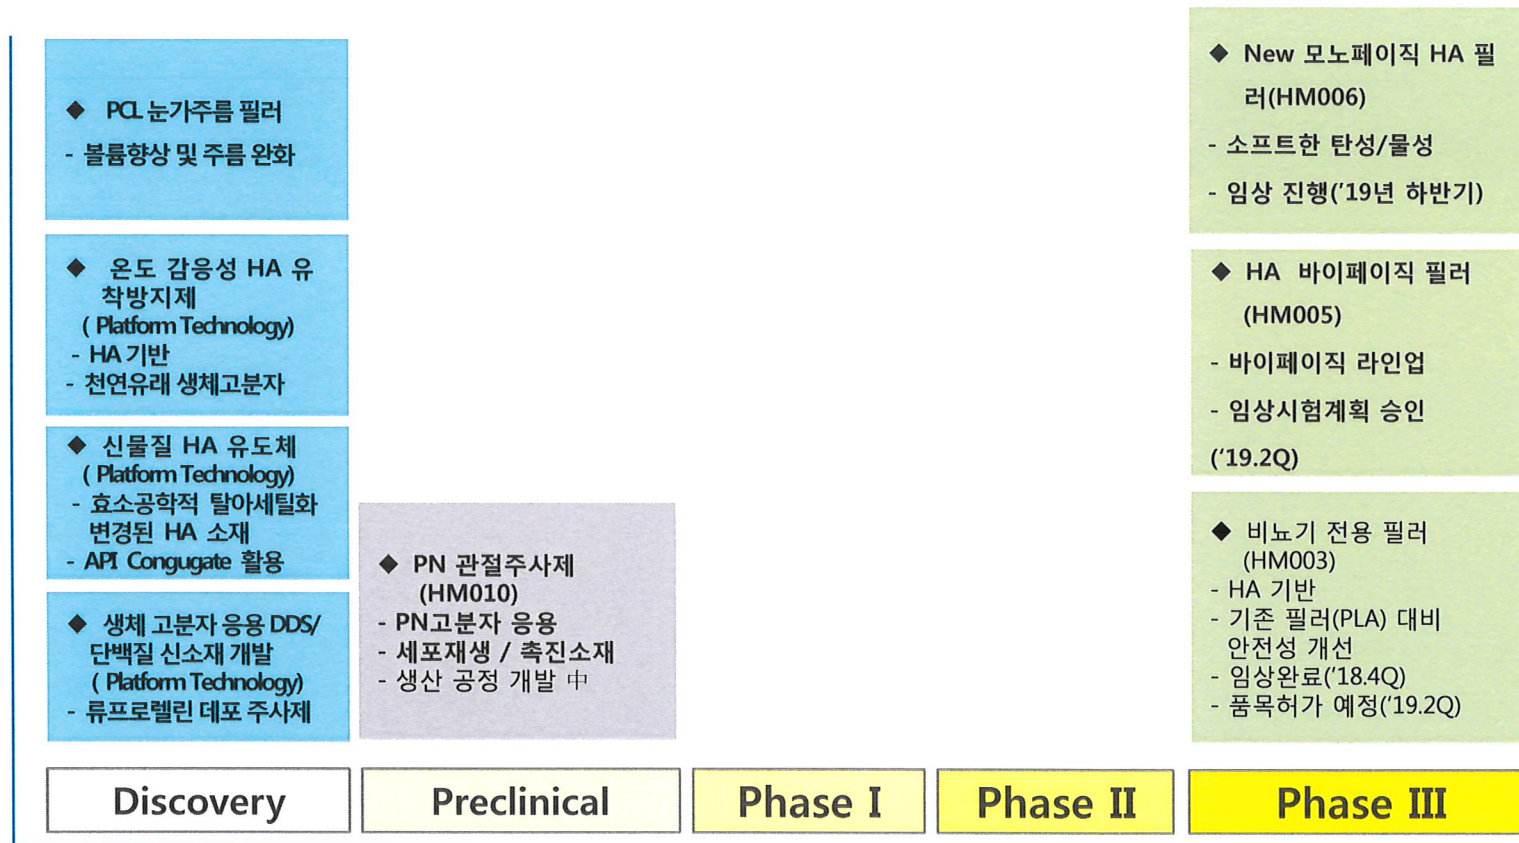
◆ PCL 눈가주름 필러
- 볼륨향상 및 주름 완화

◆ 온도 감응성 HA 유착방지제
( Platform Technology)
- HA 기반
- 천연유래 생체고분자

◆ 신물질 HA 유도체
( Platform Technology)
- 효소공학적 탈아세틸화 변경된 HA 소재
- API Congugate 활용

◆ 생체 고분자 응용 DDS/ 단백질 신소재 개발
( Platform Technology)
- 류프로렐린 데포 주사제

◆ PN 관절주사제 (HM010)
- PN고분자 응용
- 세포재생 / 촉진소재
- 생산 공정 개발 中

◆ New 모노페이직 HA 필러(HM006)
- 소프트한 탄성/물성
- 임상 진행('19년 하반기)

◆ HA 바이페이직 필러 (HM005)
- 바이페이직 라인업
- 임상시험계획 승인 ('19.2Q)

◆ 비뇨기 전용 필러 (HM003)
- HA 기반
- 기존 필러(PLA) 대비 안전성 개선
- 임상완료('18.4Q)
- 품목허가 예정('19.2Q)

Discovery

Preclinical

Phase I

Phase II

Phase III